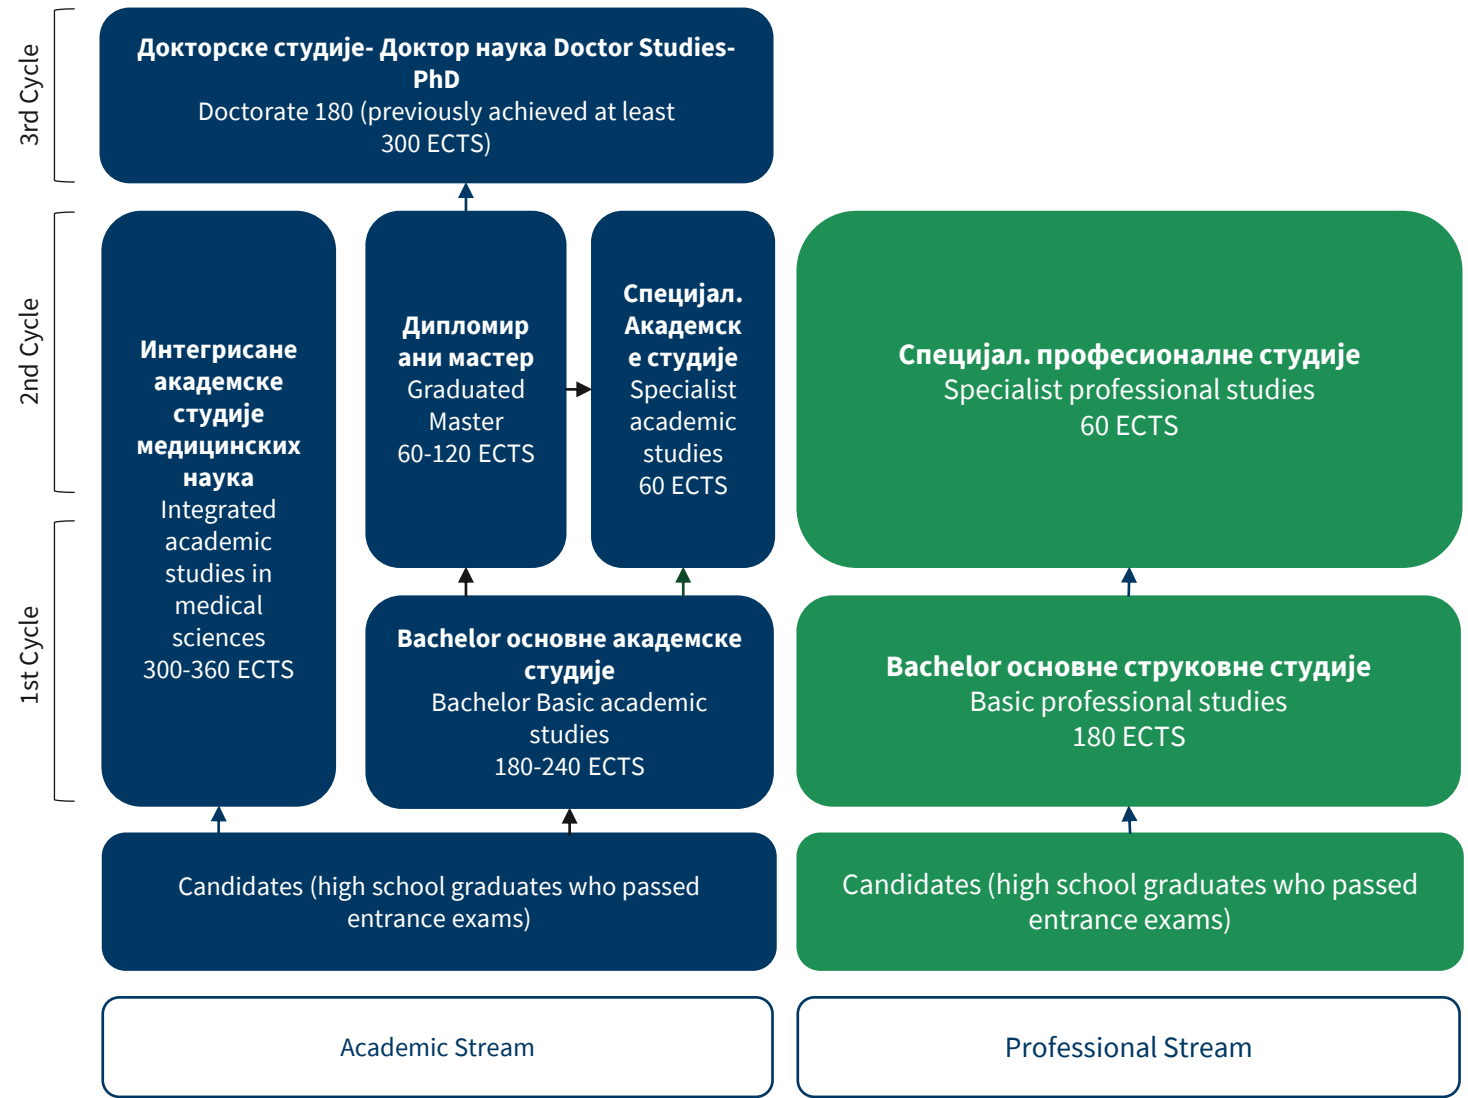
3rd Cycle

Докторске студије- Доктор наука Doctor Studies- PhD
Doctorate 180 (previously achieved at least 300 ECTS)

2nd Cycle

1st Cycle

Интегрисане академске студије медицинских наука
Integrated academic studies in medical sciences
300-360 ECTS

Дипломирани мастер
Graduated Master
60-120 ECTS

Специјал. Академске студије
Specialist academic studies
60 ECTS

Специјал. професионалне студије
Specialist professional studies
60 ECTS

Bachelor основне академске студије
Bachelor Basic academic studies
180-240 ECTS

Bachelor основне струковне студије
Basic professional studies
180 ECTS

Candidates (high school graduates who passed entrance exams)

Candidates (high school graduates who passed entrance exams)

Academic Stream

Professional Stream